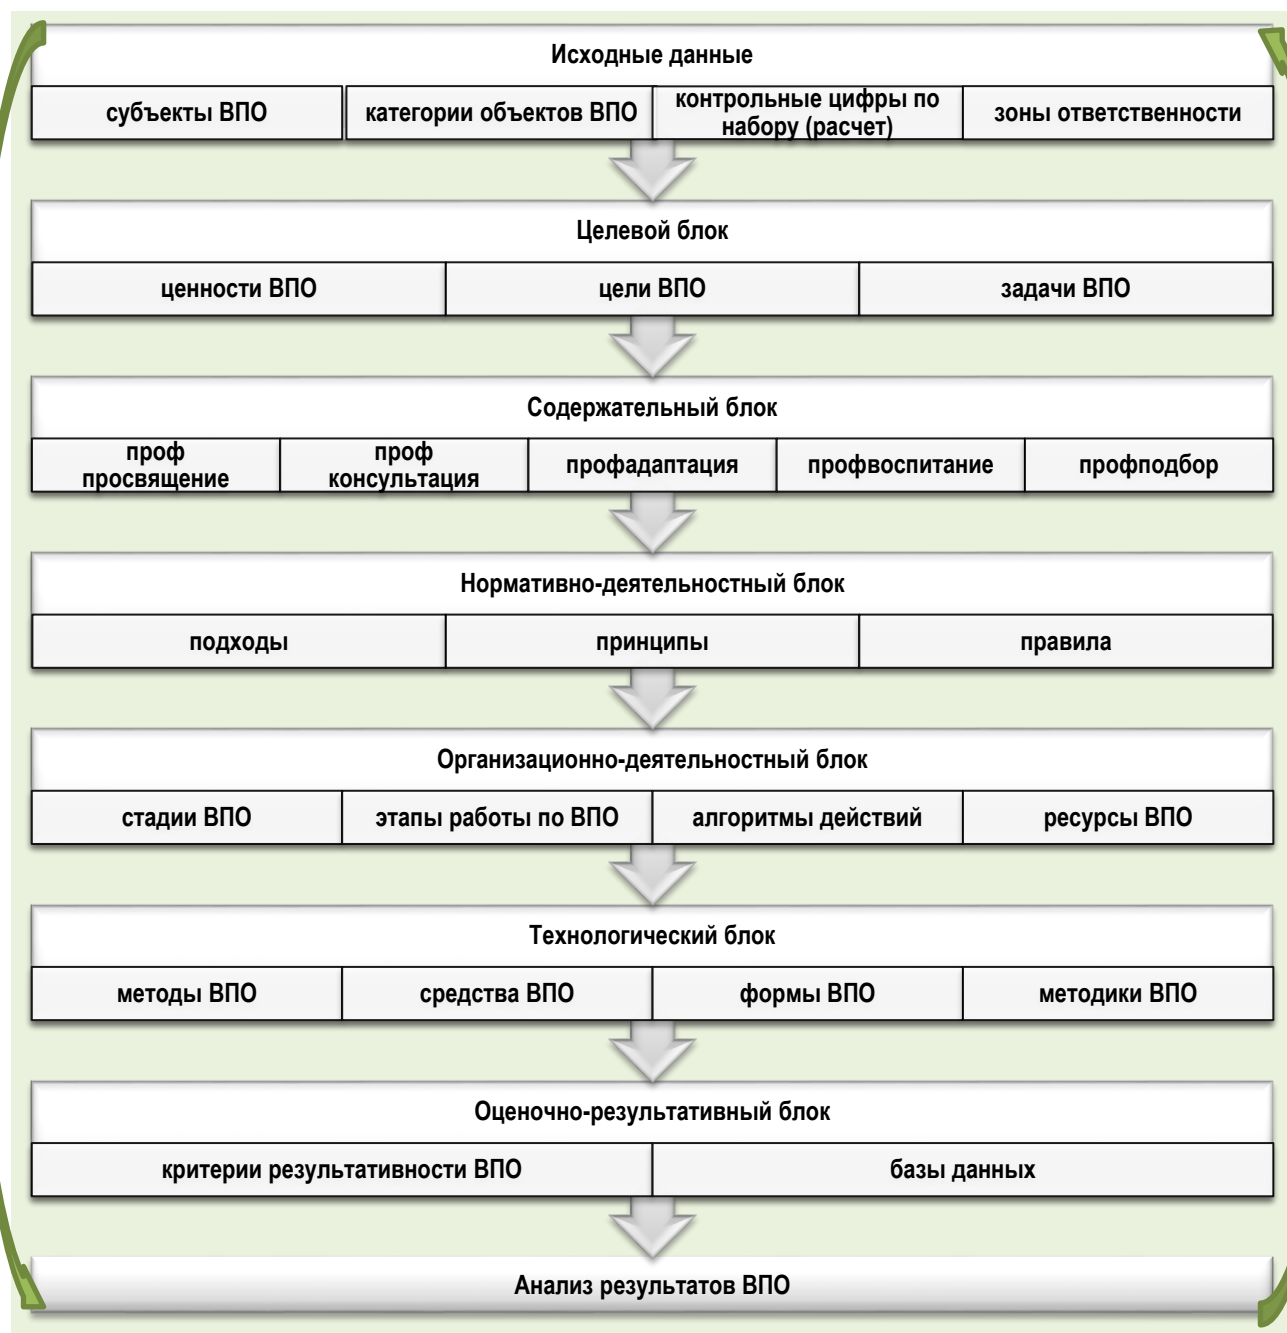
Исходные данные

| субъекты ВПО | категории объектов ВПО | контрольные цифры по набору (расчет) | зоны ответственности |
|---|---|---|---|

Целевой блок

| ценности ВПО | цели ВПО | задачи ВПО |
|---|---|---|

Содержательный блок

| проф просвящение | проф консультация | профадаптация | профвоспитание | профподбор |
|---|---|---|---|---|

Нормативно-деятельностный блок

| подходы | принципы | правила |
|---|---|---|

Организационно-деятельностный блок

| стадии ВПО | этапы работы по ВПО | алгоритмы действий | ресурсы ВПО |
|---|---|---|---|

Технологический блок

| методы ВПО | средства ВПО | формы ВПО | методики ВПО |
|---|---|---|---|

Оценочно-результативный блок

| критерии результативности ВПО | базы данных |
|---|---|

Анализ результатов ВПО